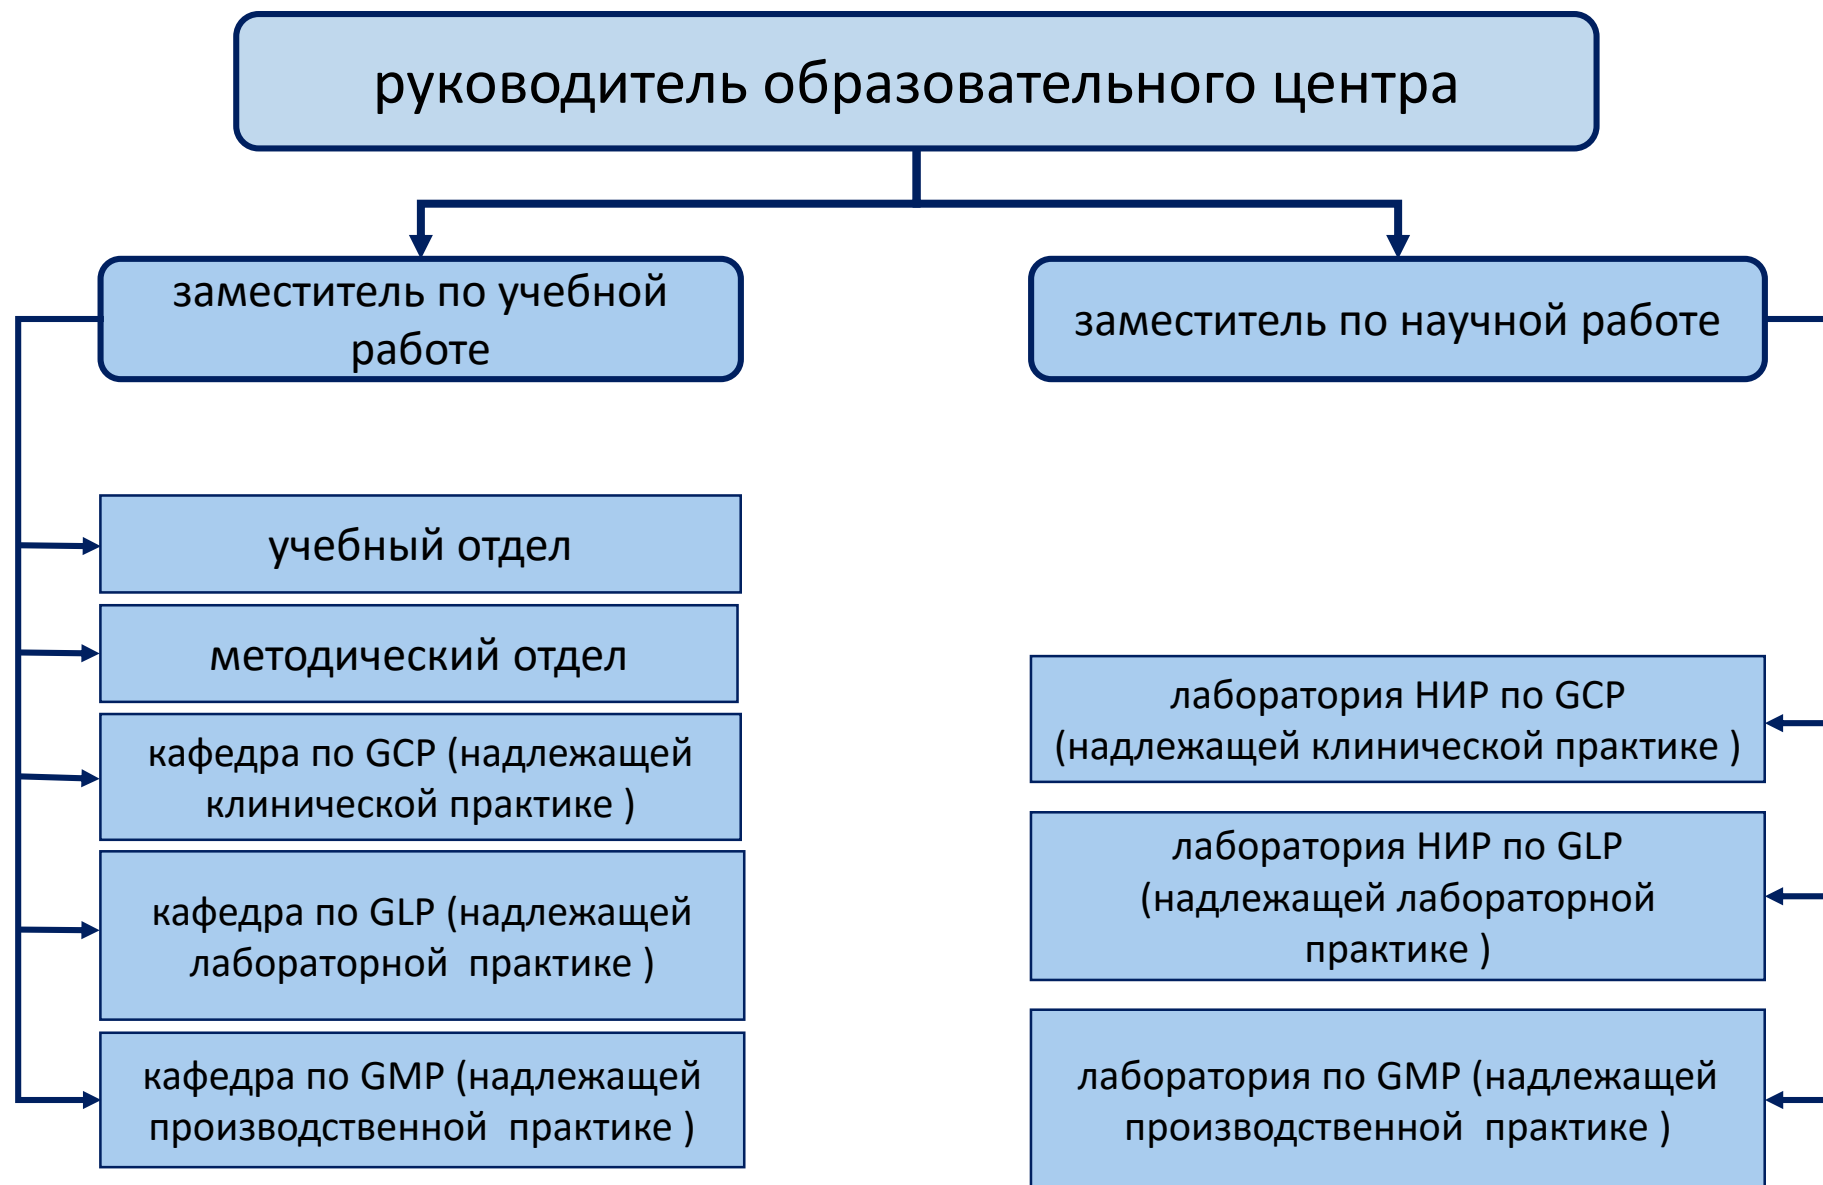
руководитель образовательного центра

заместитель по учебной работе

заместитель по научной работе

учебный отдел

методический отдел

кафедра по GCP (надлежащей клинической практике )

кафедра по GLP (надлежащей лабораторной практике )

кафедра по GMP (надлежащей производственной практике )

лаборатория НИР по GCP (надлежащей клинической практике )

лаборатория НИР по GLP (надлежащей лабораторной практике )

лаборатория по GMP (надлежащей производственной практике )